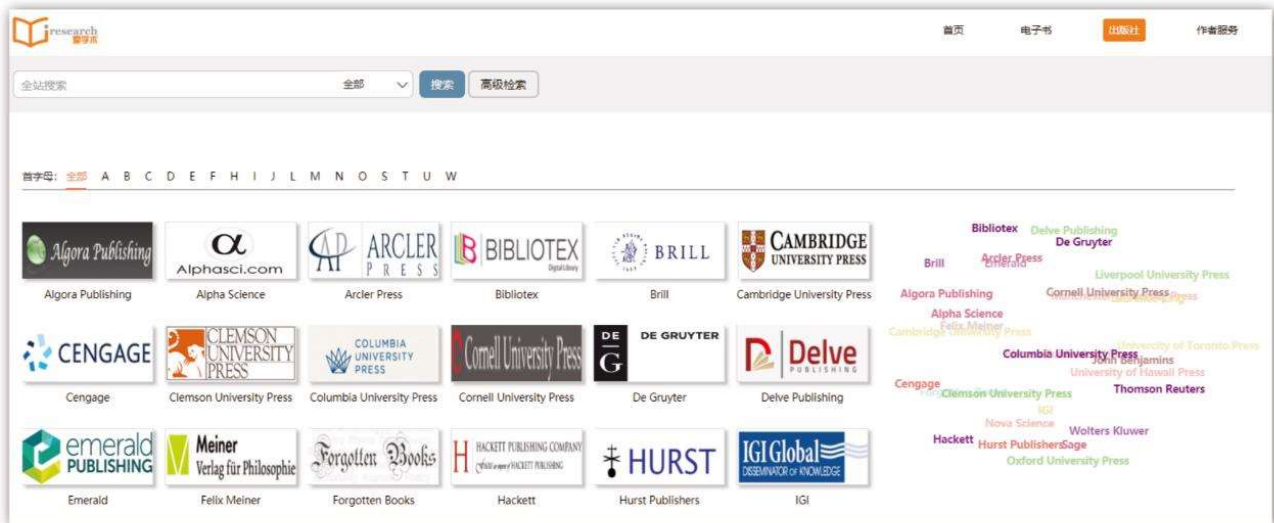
iresearch 爱学术

首页 电子书 出版社 作者服务

全站搜索 全部 搜索 高级检索

首字母: 全部 A B C D E F H I J L M N O S T U W

Algora Publishing
Algora Publishing

α Alphasci.com
Alpha Science

AP ARCLER PRESS
Arcler Press

BIBLIOTEX Digital Library
Bibliotex

BRILL
Brill

CAMBRIDGE UNIVERSITY PRESS
Cambridge University Press

CENGAGE
Cengage

CLEMSON UNIVERSITY PRESS
Clemson University Press

COLUMBIA UNIVERSITY PRESS
Columbia University Press

Cornell University Press
Cornell University Press

DE G DE GRUYTER
De Gruyter

Delve PUBLISHING
Delve Publishing

emerald PUBLISHING
Emerald

Meiner Verlag für Philosophie
Felix Meiner

Forgotten Books
Forgotten Books

H HACKETT PUBLISHING COMPANY
Hackett

HURST
Hurst Publishers

IGI Global DISSEMINATOR OF KNOWLEDGE
IGI

Bibliotex Delve Publishing De Gruyter Brill Arcler Press Emerald Liverpool University Press Algora Publishing Cornell University Press Alpha Science Felix Meiner Cambridge University Press University of Toronto Press Columbia University Press John Benjamins University of Hawaii Press Cengage Clemson University Press Thomson Reuters IGI Nova Science Wolters Kluwer Hackett Hurst Publishers Sage Oxford University Press